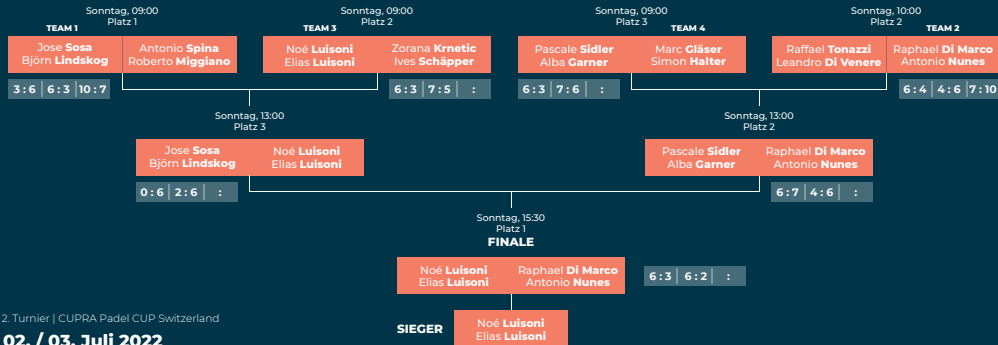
Sonntag, 09:00
Platz 1

TEAM 1
Jose Sosa
Björn Lindskog

Antonio Spina
Roberto Miggiano

3 : 6 | 6 : 3 | 10 : 7

Sonntag, 09:00
Platz 2

TEAM 3
Noé Luisoni
Elias Luisoni

Zorana Krnetic
Ives Schäpper

6 : 3 | 7 : 5 | :

Sonntag, 09:00
Platz 3

Pascale Sidler
Alba Garner

TEAM 4
Marc Gläser
Simon Halter

6 : 3 | 7 : 6 | :

Sonntag, 10:00
Platz 2

Raffael Tonazzi
Leandro Di Venere

TEAM 2
Raphael Di Marco
Antonio Nunes

6 : 4 | 4 : 6 | 7 : 10

Sonntag, 13:00
Platz 3

Jose Sosa
Björn Lindskog

Noé Luisoni
Elias Luisoni

0 : 6 | 2 : 6 | :

Sonntag, 13:00
Platz 2

Pascale Sidler
Alba Garner

Raphael Di Marco
Antonio Nunes

6 : 7 | 4 : 6 | :

Sonntag, 15:30
Platz 1
FINALE

Noé Luisoni
Elias Luisoni

Raphael Di Marco
Antonio Nunes

6 : 3 | 6 : 2 | :

2. Turnier | CUPRA Padel CUP Switzerland
02. / 03. Juli 2022

SIEGER
Noé Luisoni
Elias Luisoni